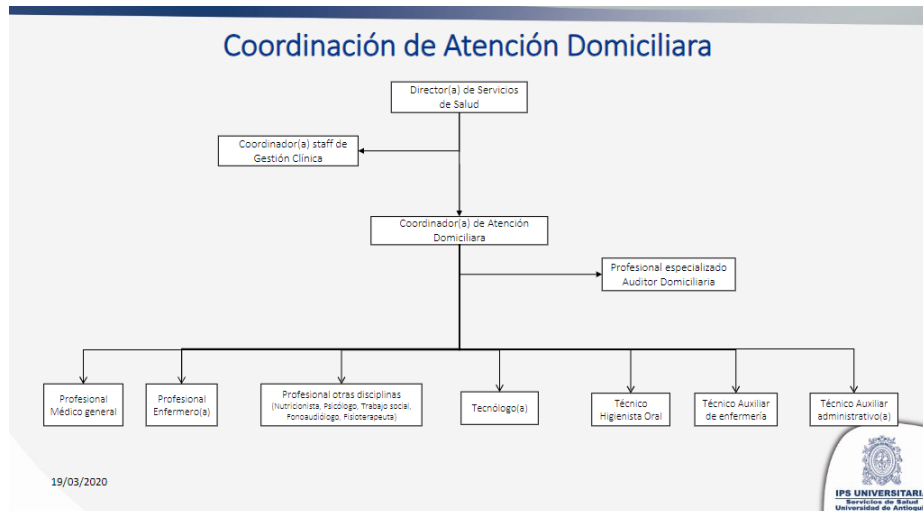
Coordinación de Atención Domiciliara

Director(a) de Servicios de Salud

Coordinador(a) staff de Gestión Clínica

Coordinador(a) de Atención Domiciliara

Profesional especializado Auditor Domiciliaria

Profesional Médico general

Profesional Enfermero(a)

Profesional otras disciplinas (Nutricionista, Psicólogo, Trabajo social, Fonoaudiólogo, Fisioterapeuta)

Tecnólogo(a)

Técnico Higienista Oral

Técnico Auxiliar de enfermería

Técnico Auxiliar administrativo(a)

19/03/2020

IPS UNIVERSITARI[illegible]
Servicios de Salud
Universidad de Antioqu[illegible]